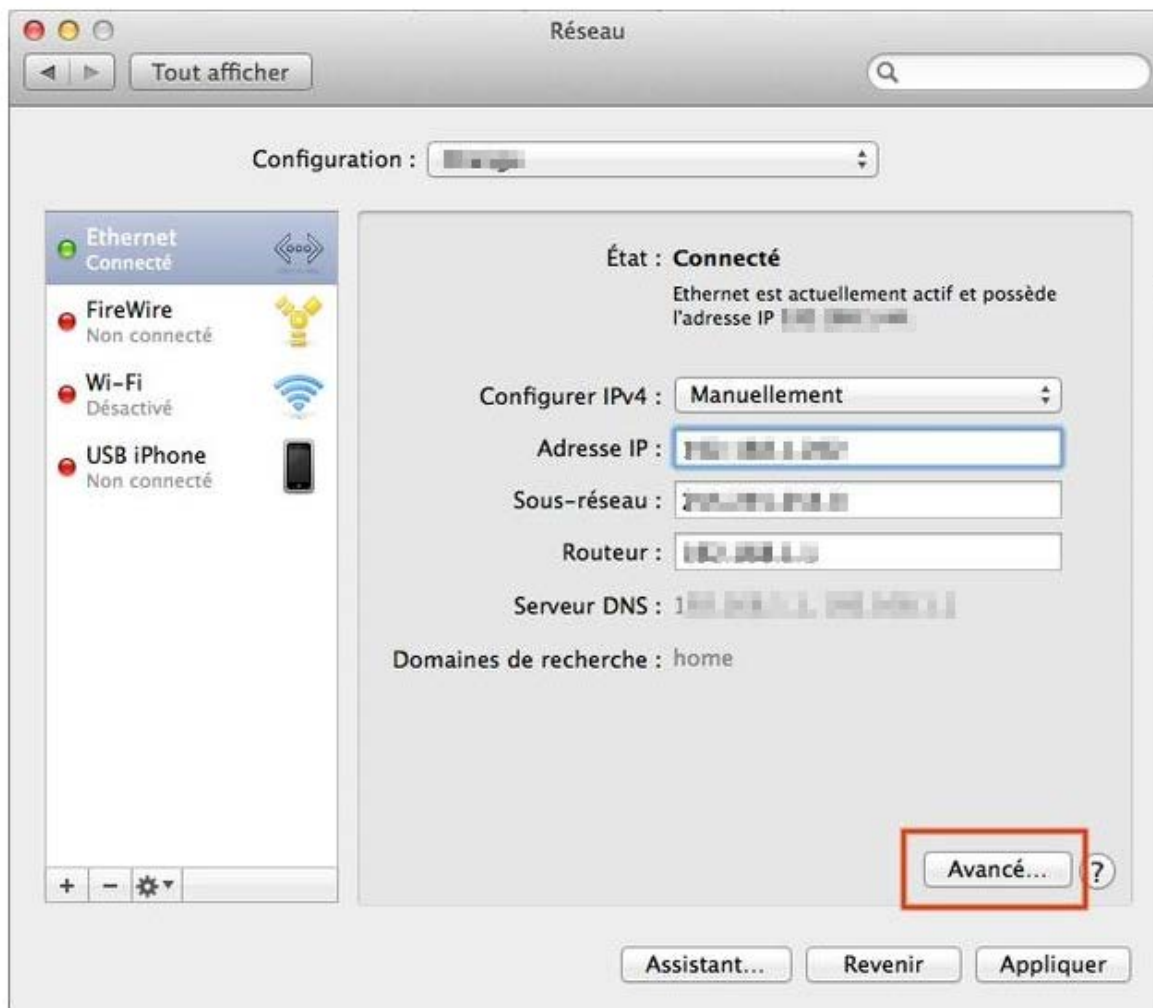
Réseau

Tout afficher

Configuration : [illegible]

Ethernet
Connecté

FireWire
Non connecté

Wi-Fi
Désactivé

USB iPhone
Non connecté

État : Connecté

Ethernet est actuellement actif et possède l'adresse IP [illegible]

Configurer IPv4 : Manuellement

Adresse IP : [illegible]

Sous-réseau : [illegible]

Routeur : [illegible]

Serveur DNS : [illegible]

Domaines de recherche : home

+ −

Avancé...

?

Assistant...

Revenir

Appliquer